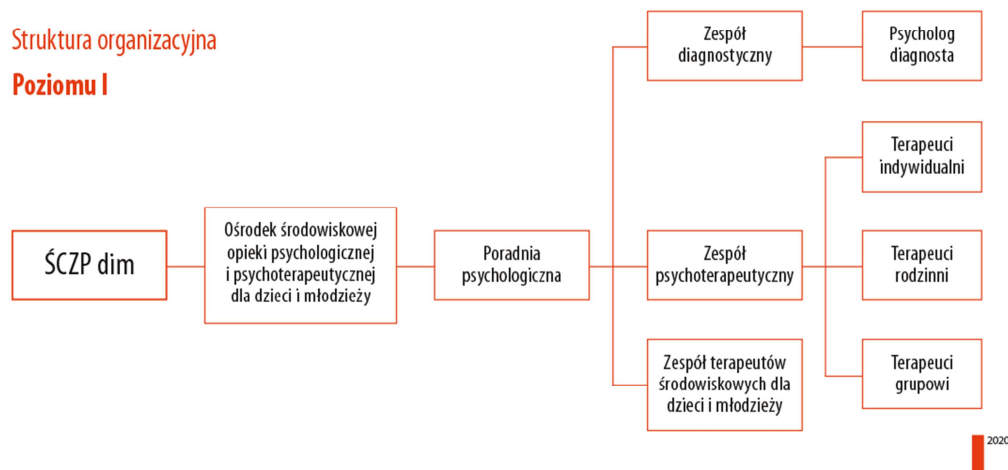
Struktura organizacyjna

Poziomu I

ŚCZP dim

Ośrodek środowiskowej opieki psychologicznej i psychoterapeutycznej dla dzieci i młodzieży

Poradnia psychologiczna

Zespół diagnostyczny

Psycholog diagnosta

Zespół psychoterapeutyczny

Terapeuci indywidualni

Terapeuci rodzinni

Terapeuci grupowi

Zespół terapeutów środowiskowych dla dzieci i młodzieży

2020